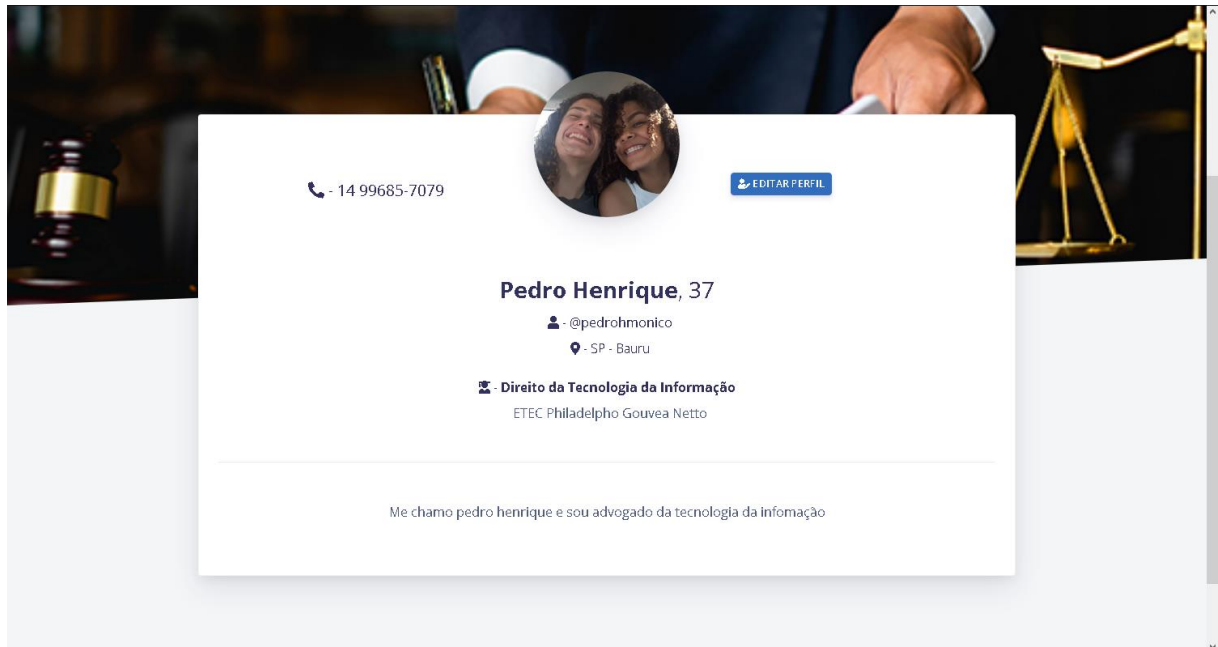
- 14 99685-7079

EDITAR PERFIL

Pedro Henrique, 37

- @pedrohmonico

- SP - Bauru

- Direito da Tecnologia da Informação

ETEC Philadelpho Gouvea Netto

Me chamo pedro henrique e sou advogado da tecnologia da infomação